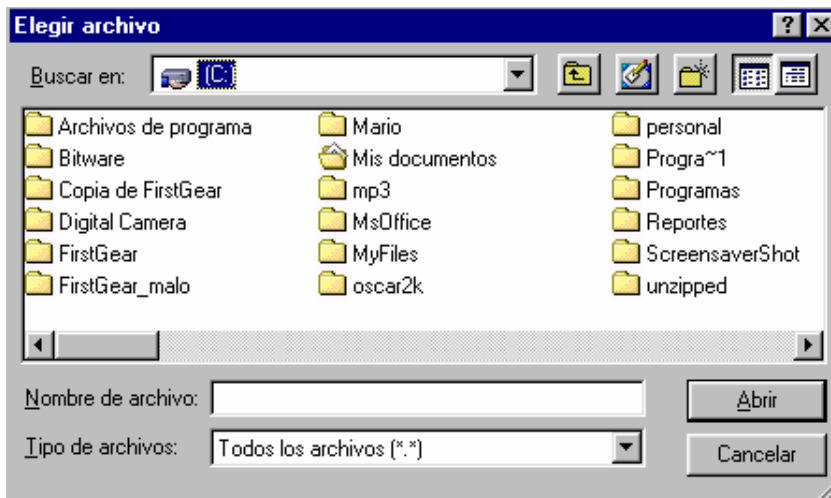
Elegir archivo

? X

Buscar en: (C:)

Archivos de programa
Bitware
Copia de FirstGear
Digital Camera
FirstGear
FirstGear_malo

Mario
Mis documentos
mp3
MsOffice
MyFiles
oscar2k

personal
Progra~1
Programas
Reportes
ScreensaverShot
unzipped

Nombre de archivo:

Abrir

Tipo de archivos: Todos los archivos (*.*)

Cancelar